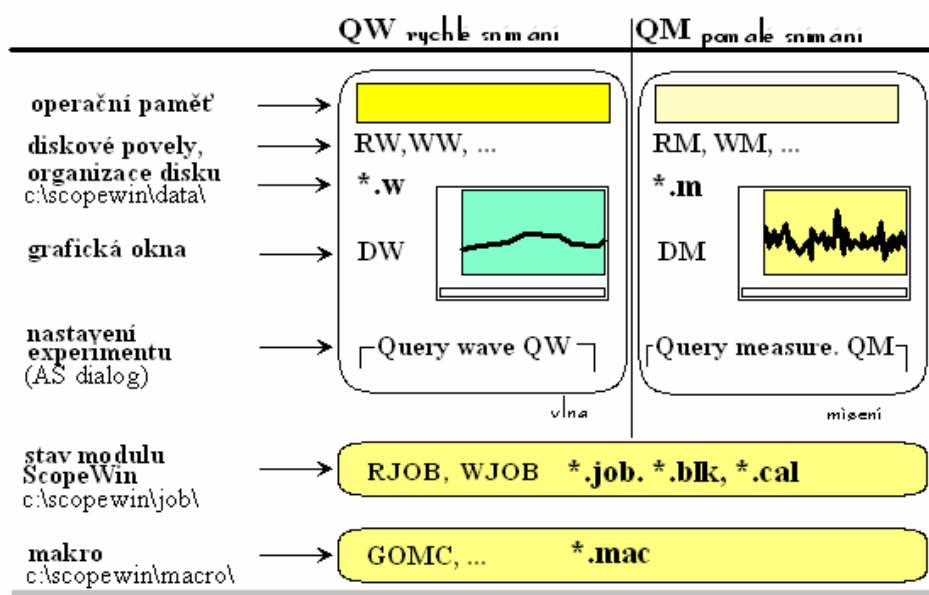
QW rychlé snímání

QM pomalé snímání

operační paměť

diskové povely,

RW,WW, ...

RM, WM, ...

organizace disku
c:\scopewin\data\

*.w

*.m

grafická okna

DW

DM

nastavení experimentu
(AS dialog)

Query wave QW

Query measure. QM

vlna

měření

stav modulu ScopeWin
c:\scopewin\job\

RJOB, WJOB *.job. *.blk, *.cal

makro
c:\scopewin\macro\

GOMC, ... *.mac